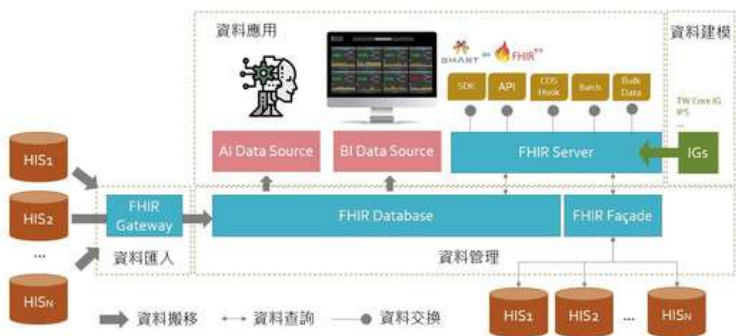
資料應用

SMART on FHIR

SDK

API

CDS Hook

Batch

Bulk Data

資料建模

TW Core IG
IPS
...

AI Data Source

BI Data Source

FHIR Server

IGs

HIS1

HIS2

...

HISN

FHIR Gateway

資料匯入

FHIR Database

FHIR Façade

資料管理

資料搬移

資料查詢

資料交換

HIS1

HIS2

...

HISN